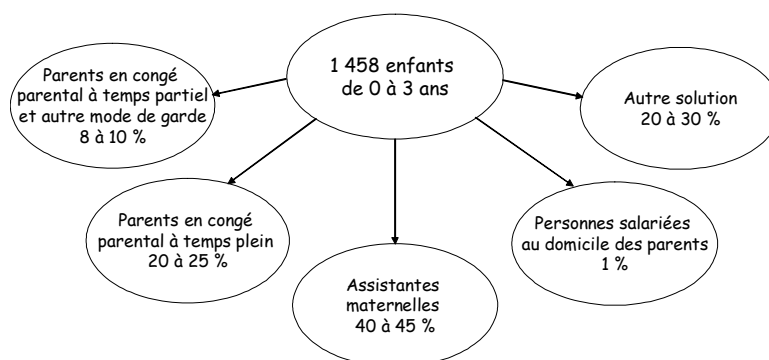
1 458 enfants de 0 à 3 ans

Parents en congé parental à temps partiel et autre mode de garde 8 à 10 %

Autre solution 20 à 30 %

Parents en congé parental à temps plein 20 à 25 %

Personnes salariées au domicile des parents 1 %

Assistantes maternelles 40 à 45 %